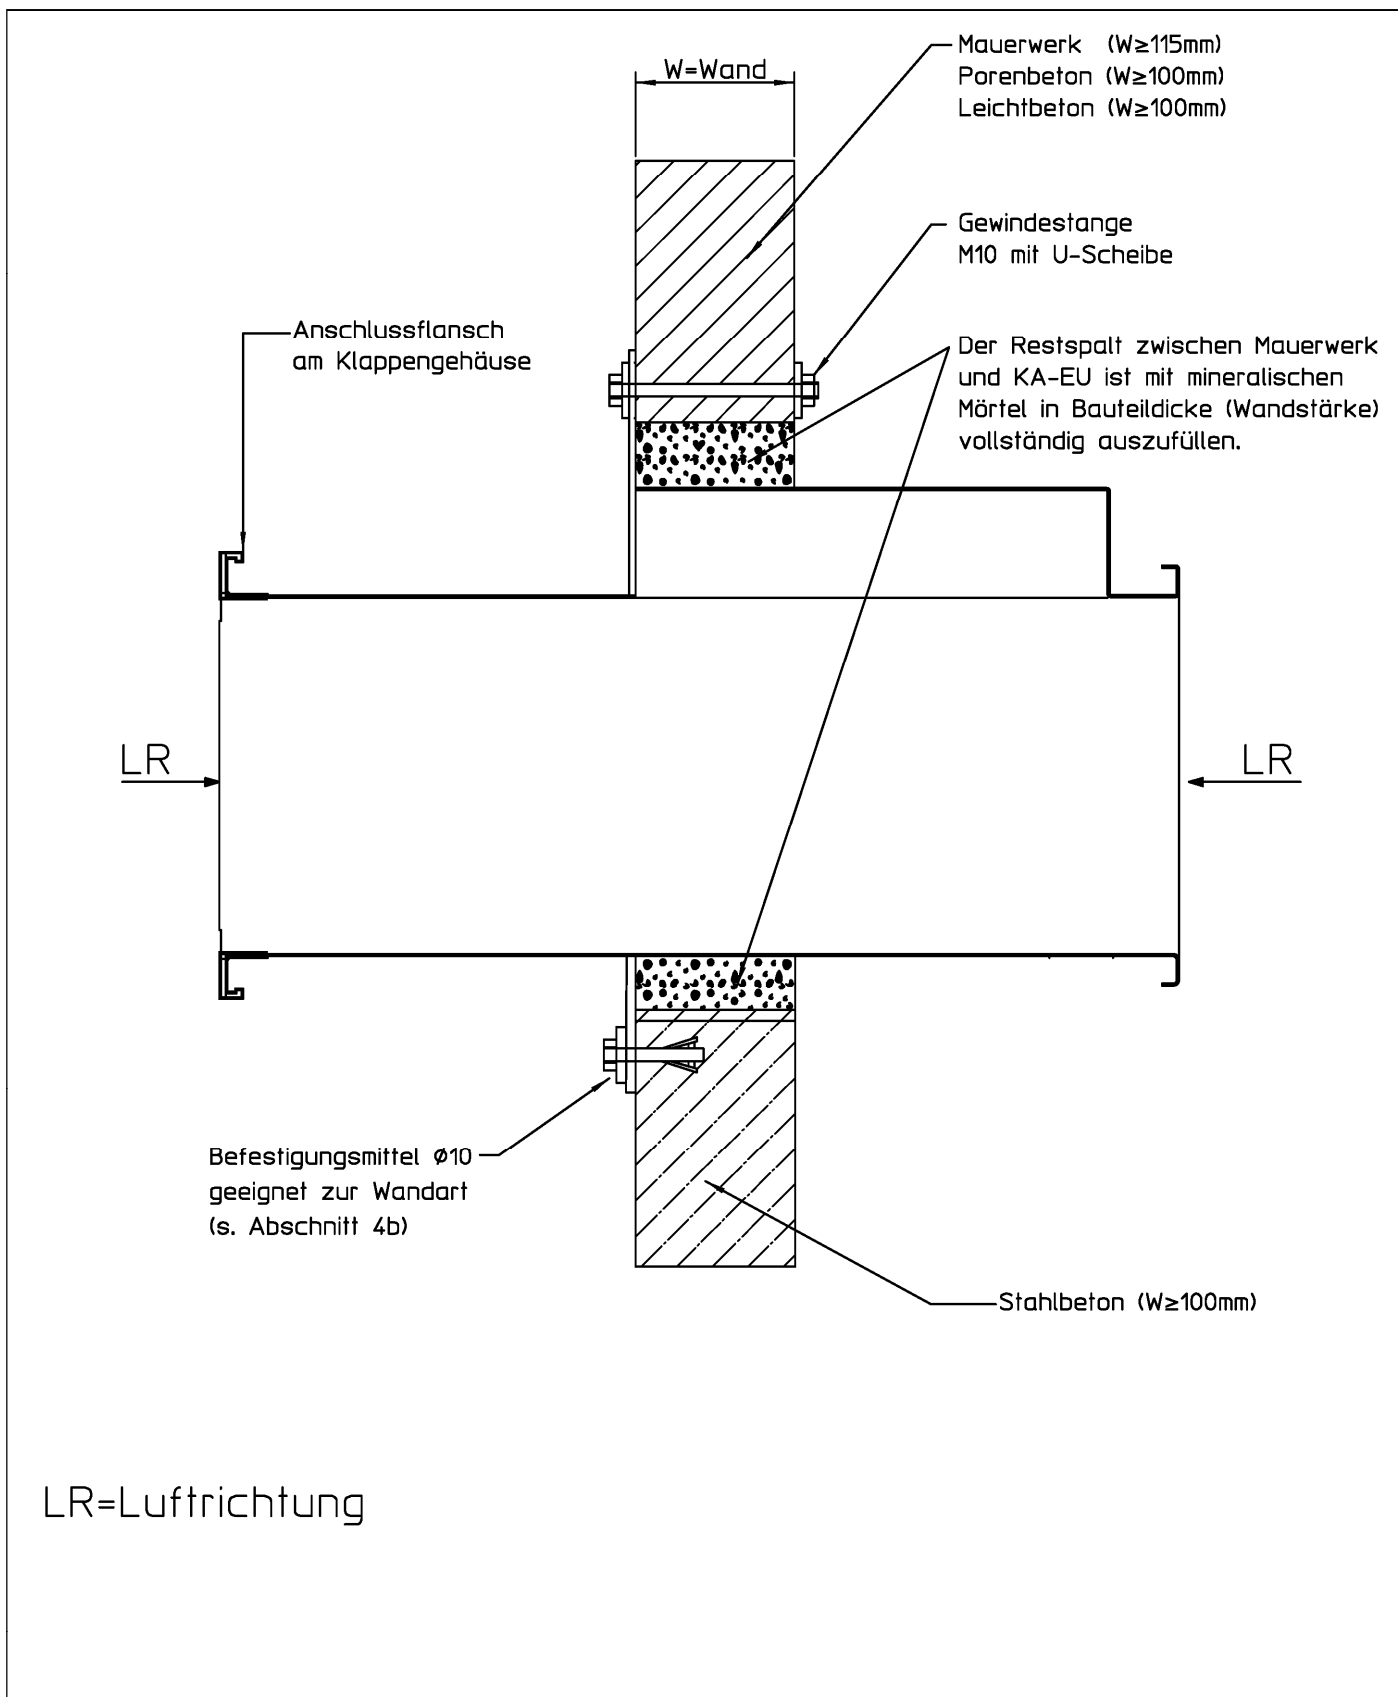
W=Wand

Mauerwerk (W≥115mm)
Porenbeton (W≥100mm)
Leichtbeton (W≥100mm)

Gewindestange
M10 mit U-Scheibe

Anschlussflansch
am Klappengehäuse

Der Restspalt zwischen Mauerwerk und KA-EU ist mit mineralischen Mörtel in Bauteildicke (Wandstärke) vollständig auszufüllen.

LR

LR

Befestigungsmittel Ø10
geeignet zur Wandart
(s. Abschnitt 4b)

Stahlbeton (W≥100mm)

LR=Luftrichtung